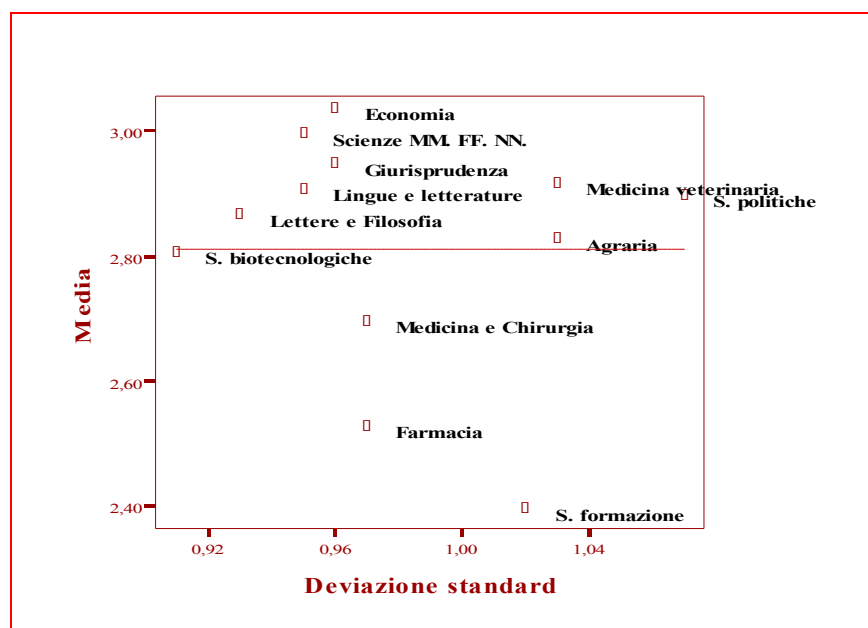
Media

3,00
2,80
2,60
2,40

Economia
Scienze MM. FF. NN.
Giurisprudenza
Lingue e letterature
Lettere e Filosofia
S. biotecnologiche
Medicina veterinaria
S. politiche
Agraria
Medicina e Chirurgia
Farmacia
S. formazione

0,92
0,96
1,00
1,04

Deviazione standard